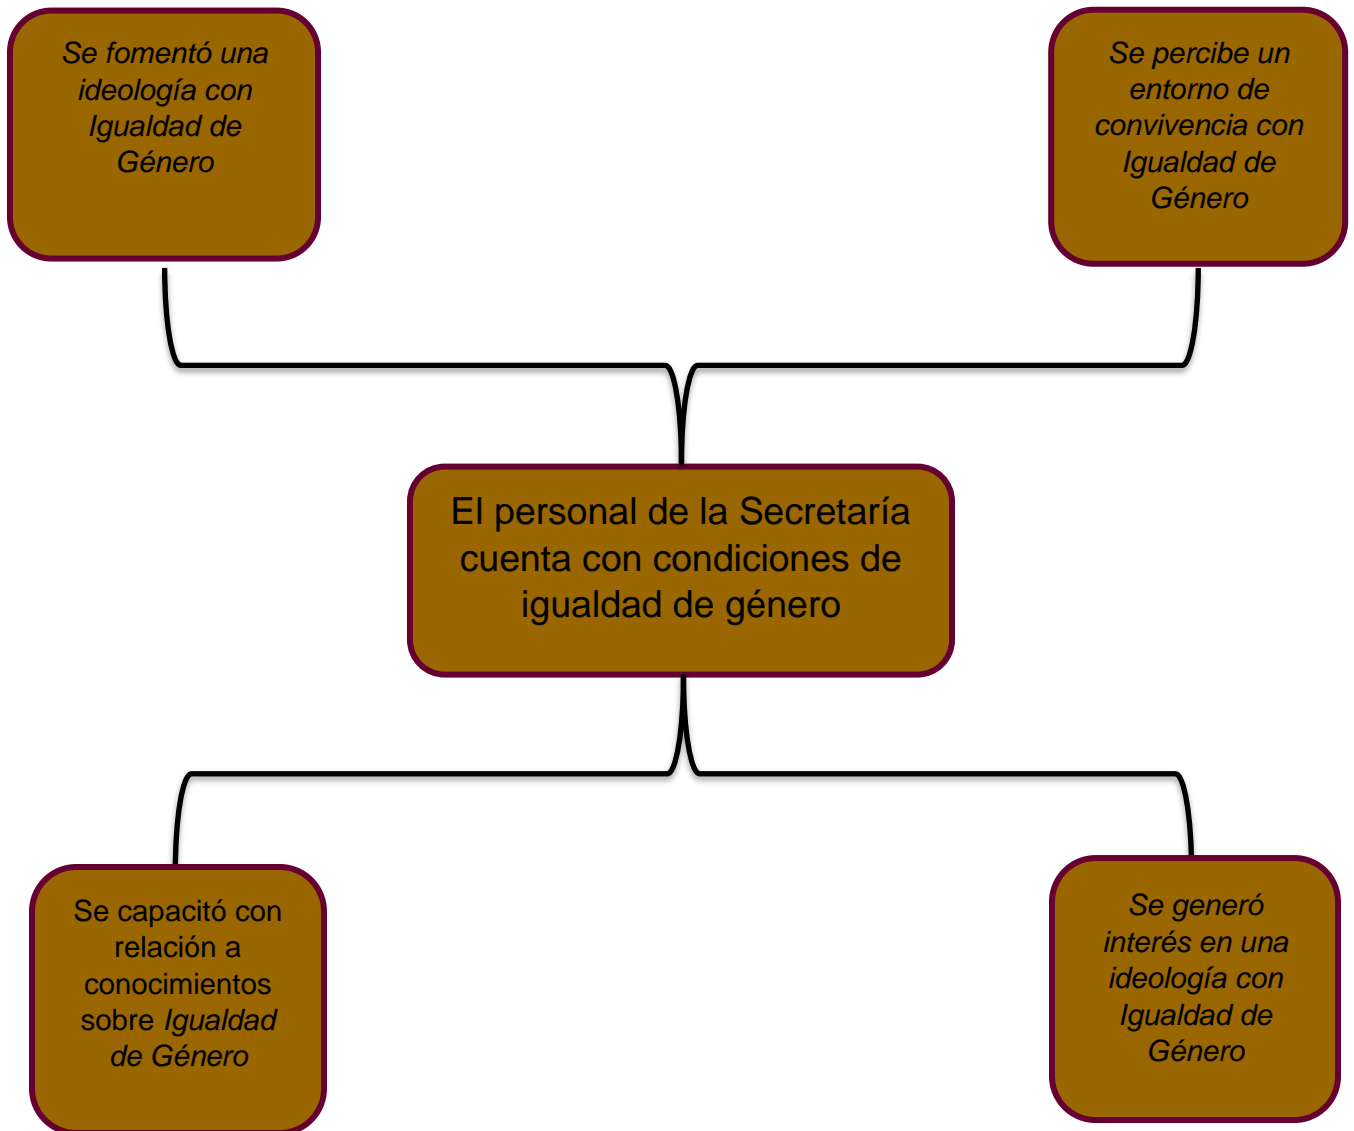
Se fomentó una ideología con Igualdad de Género

Se percibe un entorno de convivencia con Igualdad de Género

El personal de la Secretaría cuenta con condiciones de igualdad de género

Se capacitó con relación a conocimientos sobre Igualdad de Género

Se generó interés en una ideología con Igualdad de Género